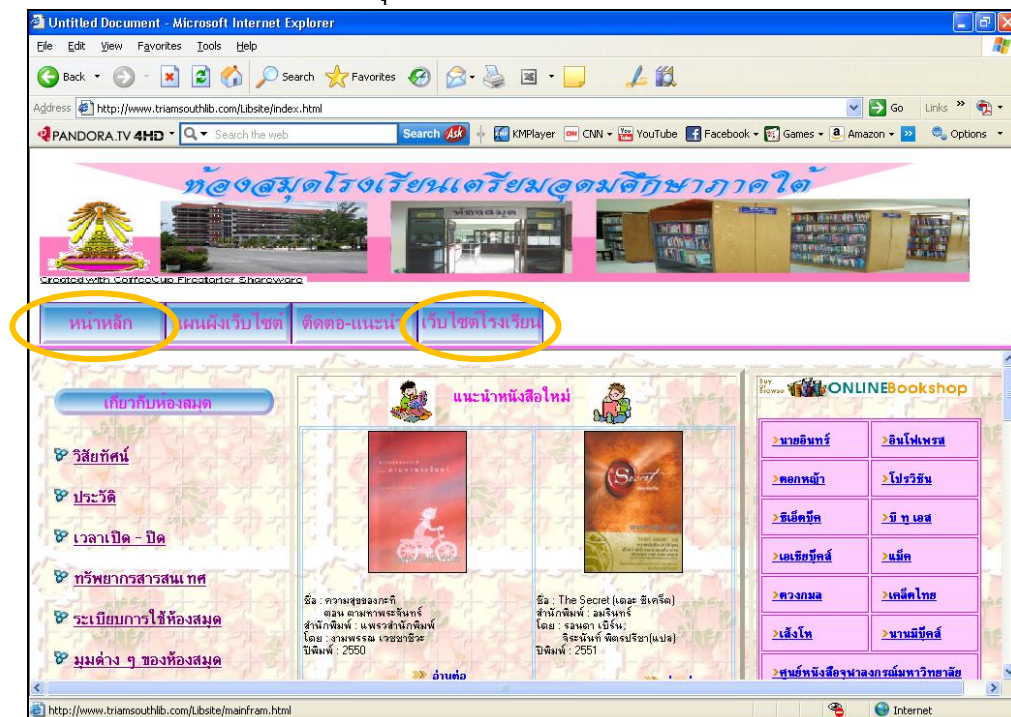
Untitled Document - Microsoft Internet Explorer

File Edit View Favorites Tools Help

Back Search Favorites

Address http://www.triamsouthlib.com/Libsite/index.html Go Links

PANDORA.TV 4HD Search the web Search Ask KMPlayer CNN YouTube Facebook Games Amazon Options

ห้องสมุดโรงเรียนเตรียมอุดมศึกษาภาคใต้

Created with CoffeeCup Firestarter Shareware

หน้าหลัก แผนผังเว็บไซต์ ติดต่อ-แนะนำ เว็บไซต์โรงเรียน

เกี่ยวกับห้องสมุด

วิสัยทัศน์

ประวัติ

เวลาเปิด - ปิด

ทรัพยากรสารสนเทศ

ระเบียบการใช้ห้องสมุด

มุมต่าง ๆ ของห้องสมุด

แนะนำหนังสือใหม่

ชื่อ : ความสุขของกะทิ ตอน ตามหาพระจันทร์
สำนักพิมพ์ : แพรวสำนักพิมพ์
โดย : งามพรรณ เวชชาชีวะ
ปีพิมพ์ : 2550

อ่านต่อ

ชื่อ : The Secret (เดอะ ซีเคร็ต)
สำนักพิมพ์ : อมรินทร์
โดย : รอนดา เบิร์น;
จิระนันท์ พิตรปรีชา(แปล)
ปีพิมพ์ : 2551

Buy Browse ONLINEBookshop

| นายอินทร์ | อินโฟเพรส |
|---|---|
| ดอกหญ้า | โปรวิชั่น |
| ซีเอ็ดบุ๊ค | บี ทู เอส |
| เอเชียบุ๊คส์ | แม็ค |
| ดวงกมล | เคล็ดไทย |
| เส้งโห | นานมีบุ๊คส์ |
| ศูนย์หนังสือจุฬาลงกรณ์มหาวิทยาลัย | |

http://www.triamsouthlib.com/Libsite/mainfram.html Internet